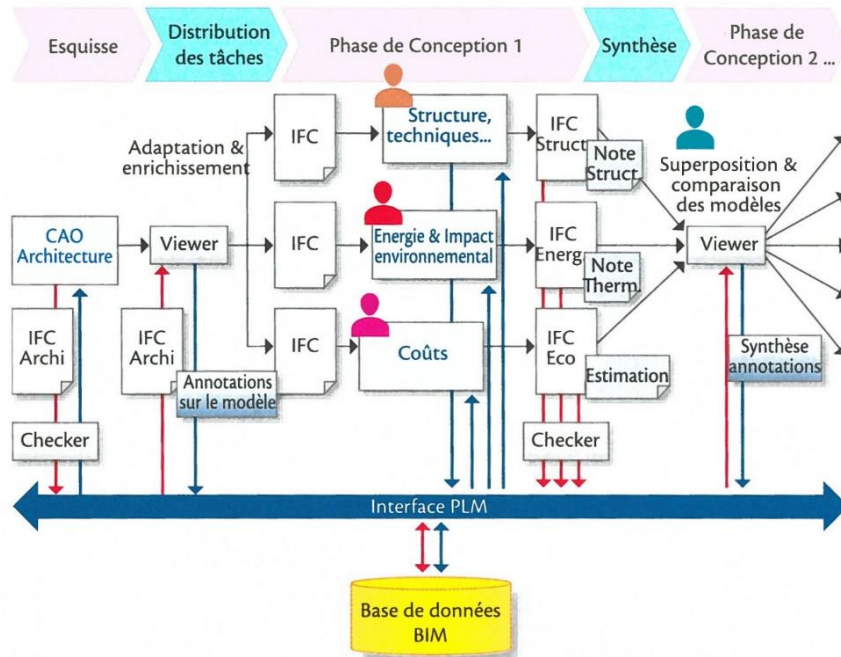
Esquisse

Distribution des tâches

Phase de Conception 1

Synthèse

Phase de Conception 2 ...

Adaptation & enrichissement

CAO Architecture

Viewer

IFC

IFC

IFC

Structure, techniques...

Energie & Impact environnemental

Coûts

IFC Struct

Note Struct

IFC Energ

Note Therm

IFC Eco

Estimation

Superposition & comparaison des modèles

Viewer

Synthèse annotations

IFC Archi

IFC Archi

Annotations sur le modèle

Checker

Checker

Interface PLM

Base de données BIM